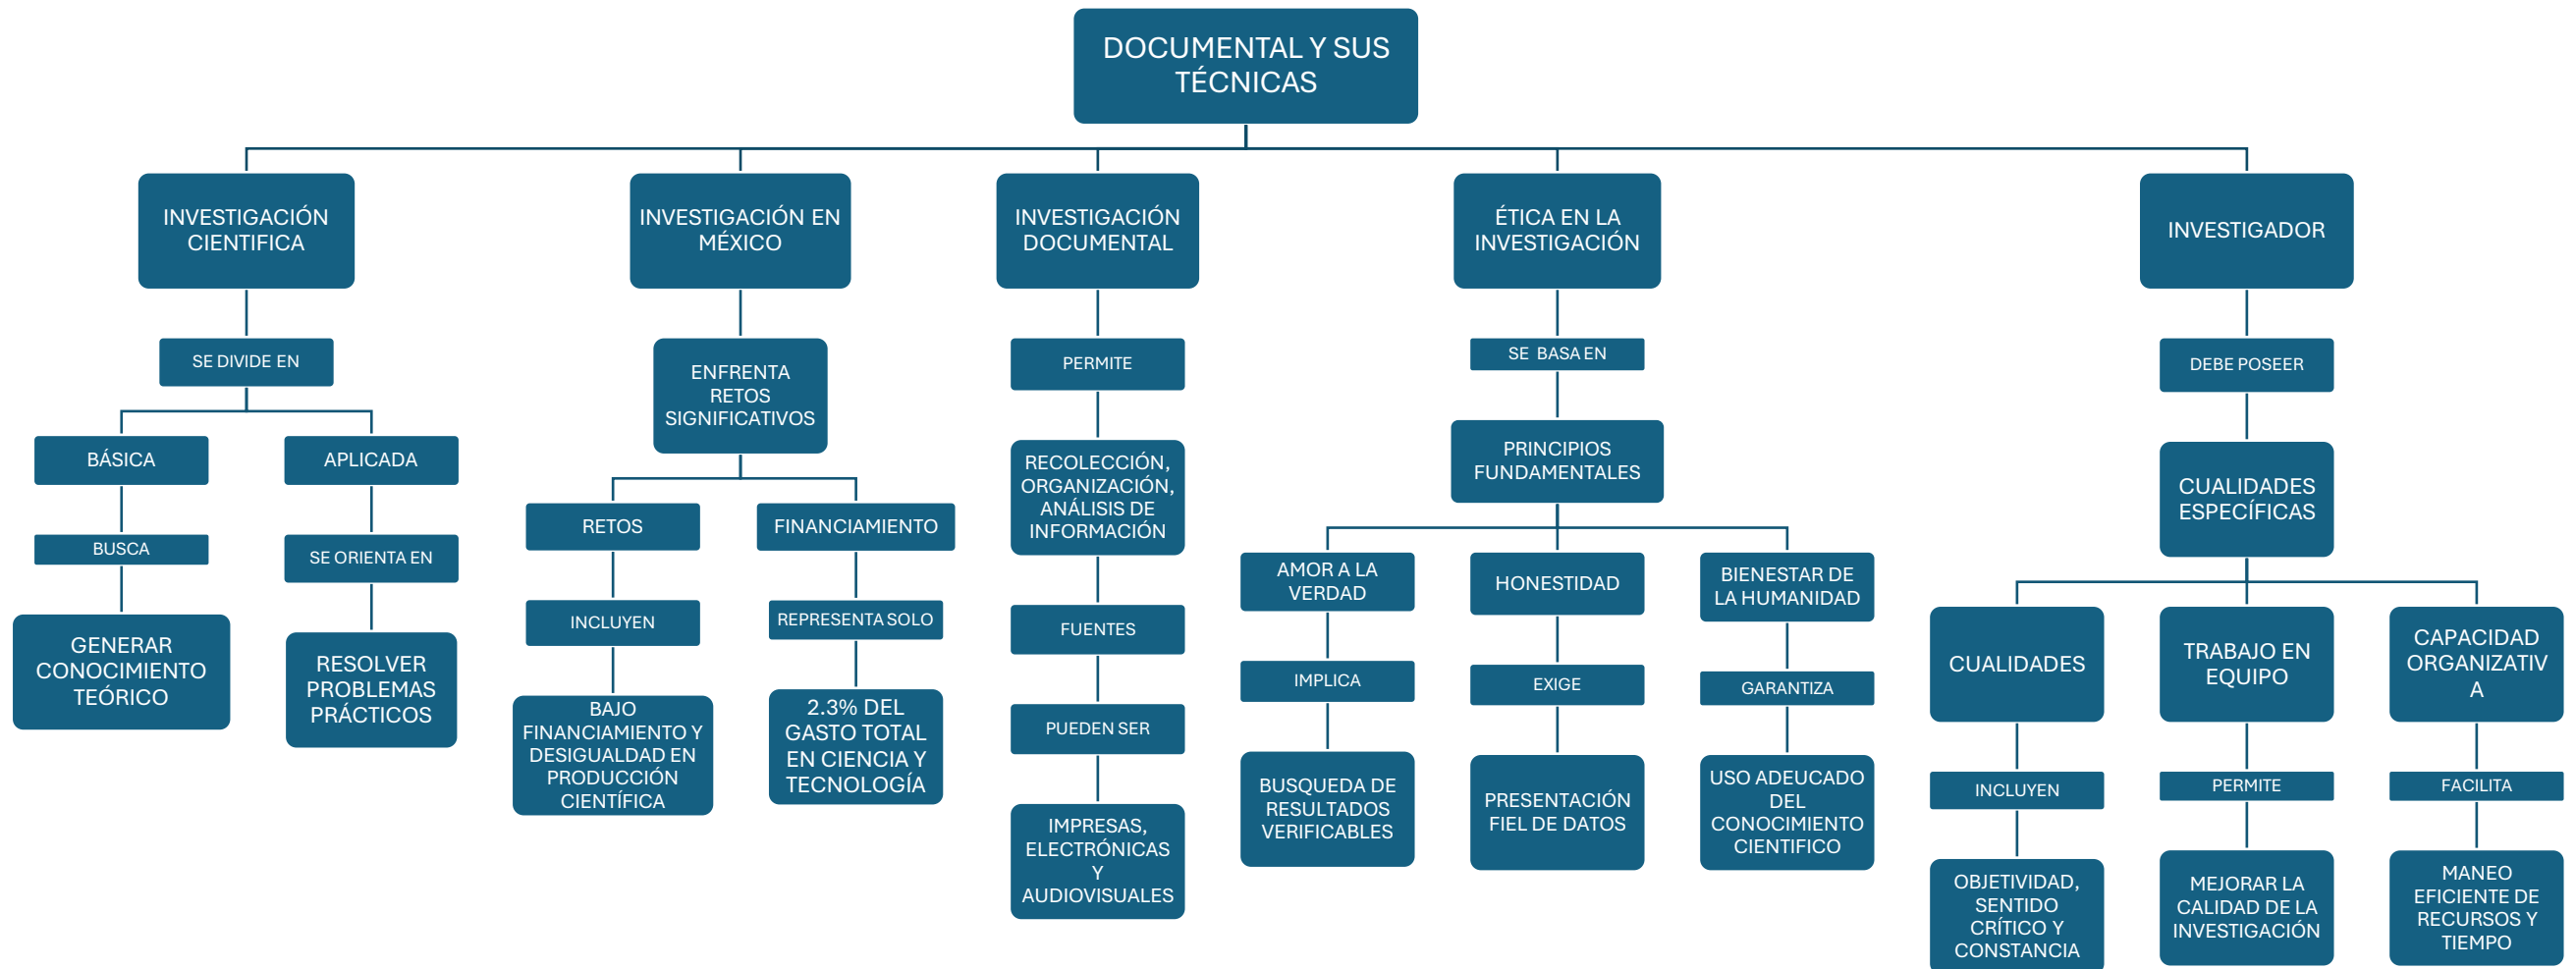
DOCUMENTAL Y SUS TÉCNICAS

INVESTIGACIÓN CIENTIFICA

SE DIVIDE EN

BÁSICA

BUSCA

GENERAR CONOCIMIENTO TEÓRICO

APLICADA

SE ORIENTA EN

RESOLVER PROBLEMAS PRÁCTICOS

INVESTIGACIÓN EN MÉXICO

ENFRENTA RETOS SIGNIFICATIVOS

RETOS

INCLUYEN

BAJO FINANCIAMIENTO Y DESIGUALDAD EN PRODUCCIÓN CIENTÍFICA

FINANCIAMIENTO

REPRESENTA SOLO

2.3% DEL GASTO TOTAL EN CIENCIA Y TECNOLOGÍA

INVESTIGACIÓN DOCUMENTAL

PERMITE

RECOLECCIÓN, ORGANIZACIÓN, ANÁLISIS DE INFORMACIÓN

FUENTES

PUEDEN SER

IMPRESAS, ELECTRÓNICAS Y AUDIOVISUALES

ÉTICA EN LA INVESTIGACIÓN

SE BASA EN

PRINCIPIOS FUNDAMENTALES

AMOR A LA VERDAD

IMPLICA

BUSQUEDA DE RESULTADOS VERIFICABLES

HONESTIDAD

EXIGE

PRESENTACIÓN FIEL DE DATOS

BIENESTAR DE LA HUMANIDAD

GARANTIZA

USO ADEUCADO DEL CONOCIMIENTO CIENTIFICO

INVESTIGADOR

DEBE POSEER

CUALIDADES ESPECÍFICAS

CUALIDADES

INCLUYEN

OBJETIVIDAD, SENTIDO CRÍTICO Y CONSTANCIA

TRABAJO EN EQUIPO

PERMITE

MEJORAR LA CALIDAD DE LA INVESTIGACIÓN

CAPACIDAD ORGANIZATIV A

FACILITA

MANEO EFICIENTE DE RECURSOS Y TIEMPO